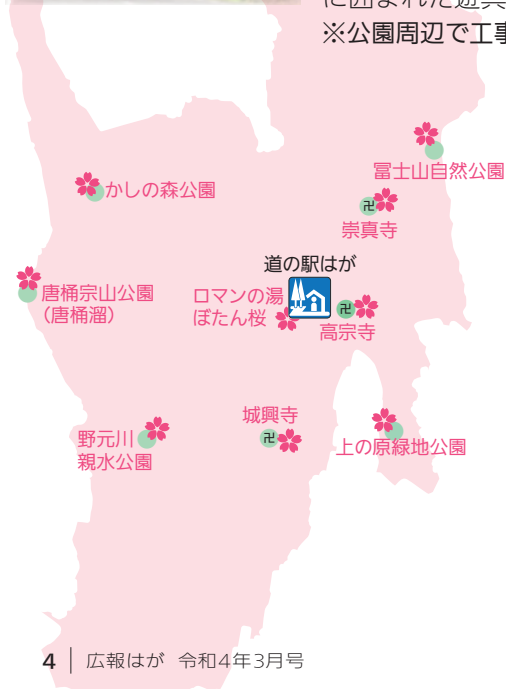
に囲まれた遊具
※公園周辺で工事

富士山自然公園

かしの森公園

卍 崇真寺

道の駅はが

唐桶宗山公園
（唐桶溜）

ロマンの湯
ぼたん桜

卍 高宗寺

城興寺
卍

野元川
親水公園

上の原緑地公園

4 | 広報はが 令和4年3月号